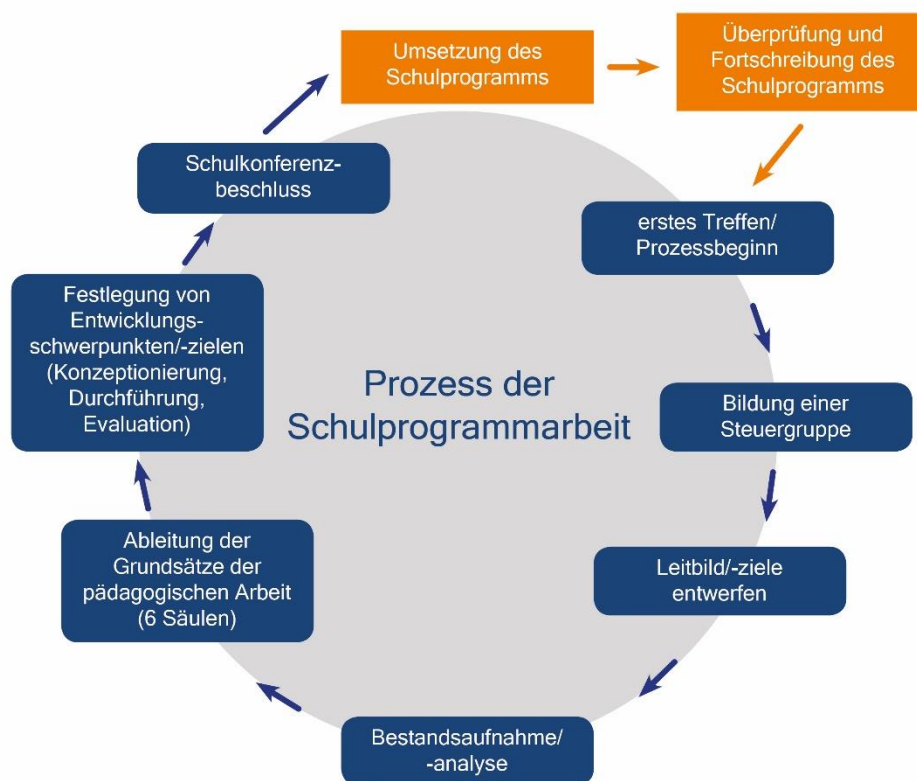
Umsetzung des Schulprogramms

Überprüfung und Fortschreibung des Schulprogramms

erstes Treffen/ Prozessbeginn

Bildung einer Steuergruppe

Leitbild/-ziele entwerfen

Bestandsaufnahme/ -analyse

Ableitung der Grundsätze der pädagogischen Arbeit (6 Säulen)

Festlegung von Entwicklungsschwerpunkten/-zielen (Konzeptionierung, Durchführung, Evaluation)

Schulkonferenzbeschluss

Prozess der Schulprogrammarbeit